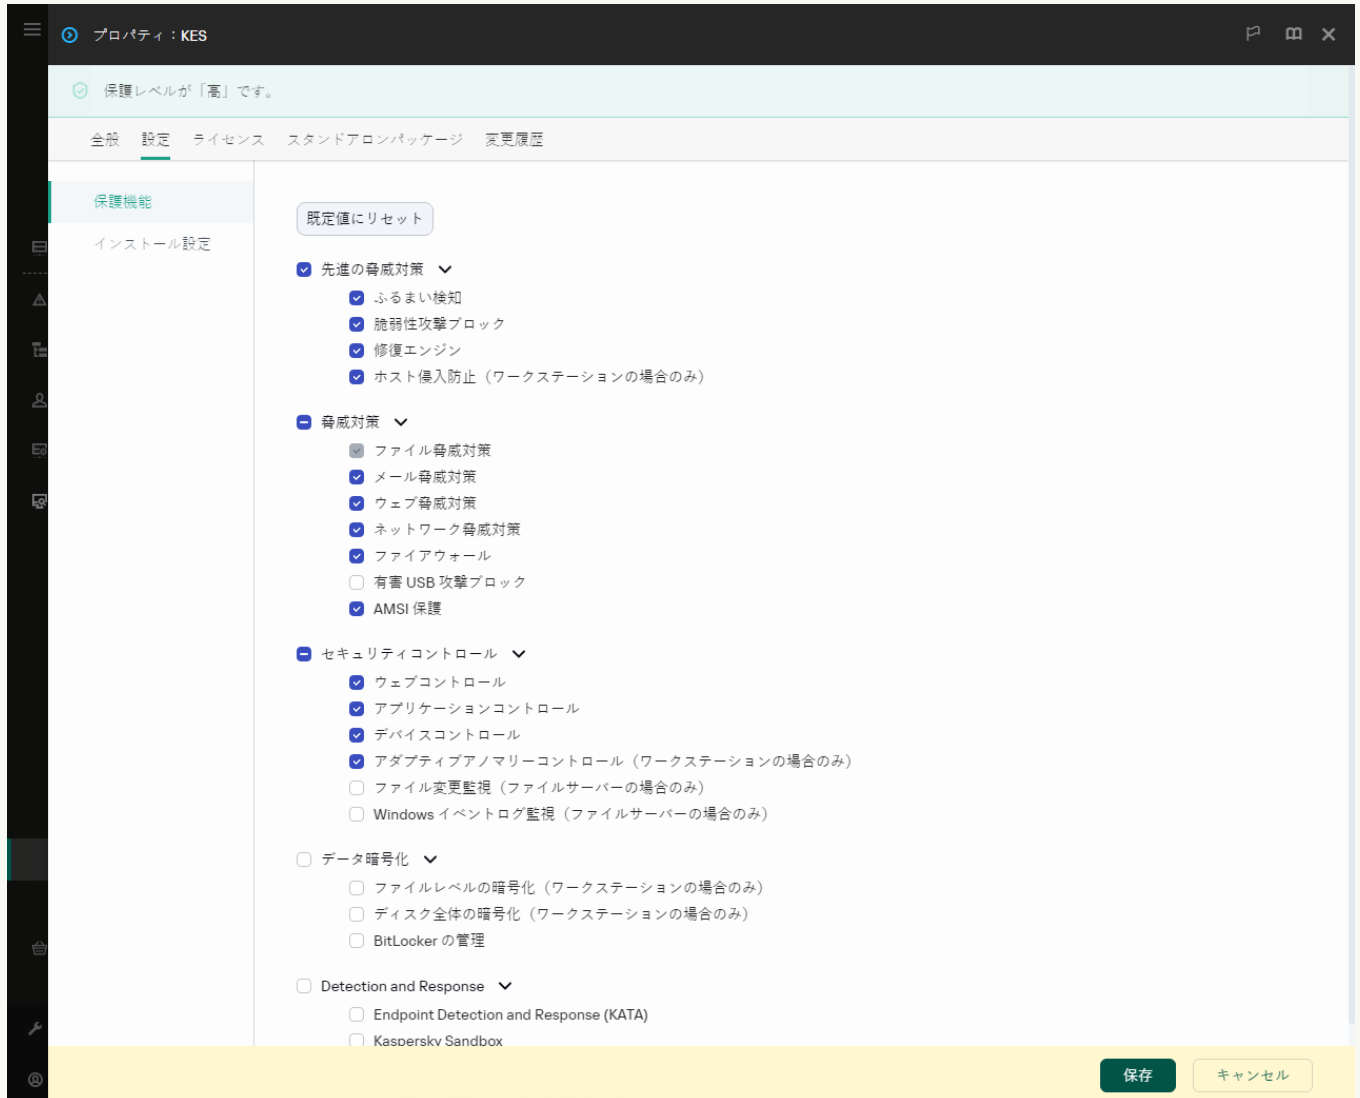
プロパティ：KES

保護レベルが「高」です。

全般　設定　ライセンス　スタンドアロンパッケージ　変更履歴

保護機能
インストール設定

既定値にリセット

先進の脅威対策
ふるまい検知
脆弱性攻撃ブロック
修復エンジン
ホスト侵入防止（ワークステーションの場合のみ）

脅威対策
ファイル脅威対策
メール脅威対策
ウェブ脅威対策
ネットワーク脅威対策
ファイアウォール
有害 USB 攻撃ブロック
AMSI 保護

セキュリティコントロール
ウェブコントロール
アプリケーションコントロール
デバイスコントロール
アダプティブアノマリーコントロール（ワークステーションの場合のみ）
ファイル変更監視（ファイルサーバーの場合のみ）
Windows イベントログ監視（ファイルサーバーの場合のみ）

データ暗号化
ファイルレベルの暗号化（ワークステーションの場合のみ）
ディスク全体の暗号化（ワークステーションの場合のみ）
BitLocker の管理

Detection and Response
Endpoint Detection and Response (KATA)
Kaspersky Sandbox

保存　キャンセル